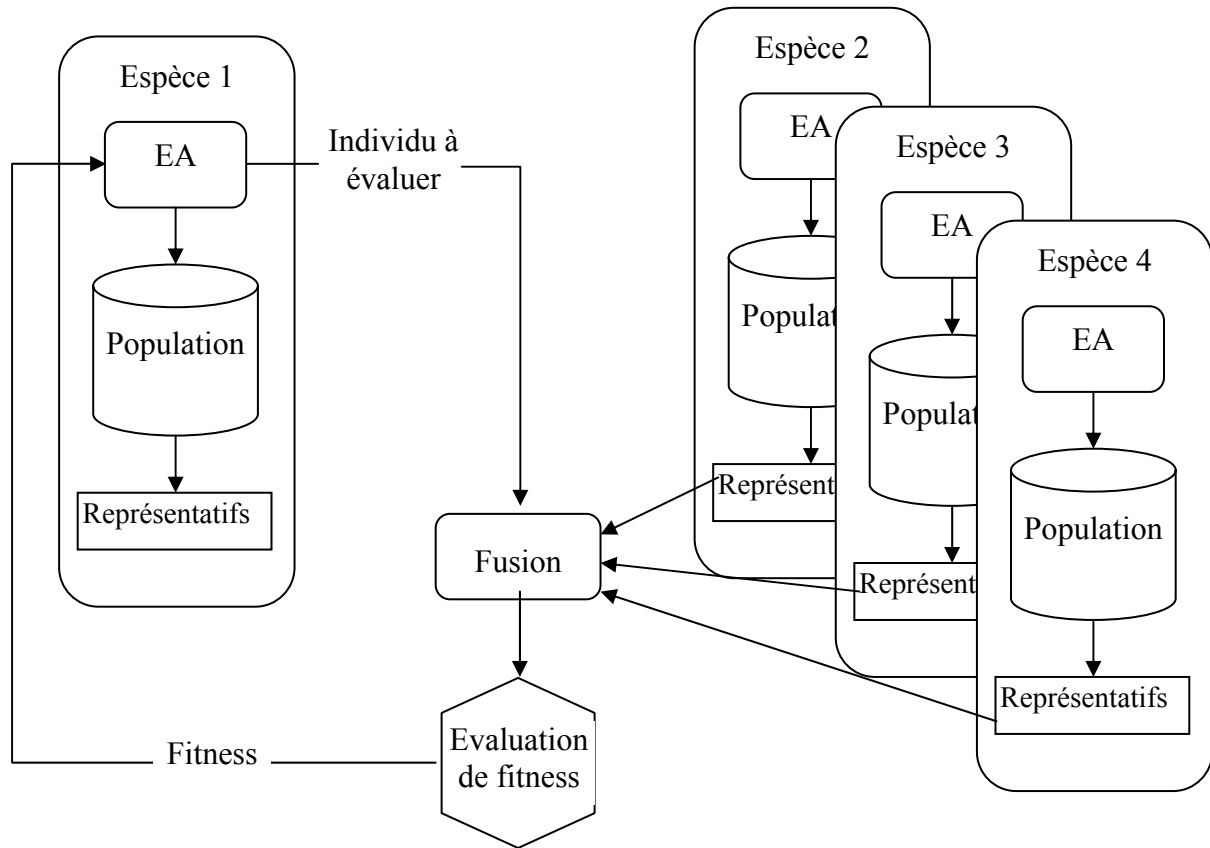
Espèce 1

EA

Individu à évaluer

Population

Représentatifs

Espèce 2

EA

Populat

Représent

Espèce 3

EA

Populat

Représent

Espèce 4

EA

Population

Représentatifs

Fusion

Fitness

Evaluation de fitness